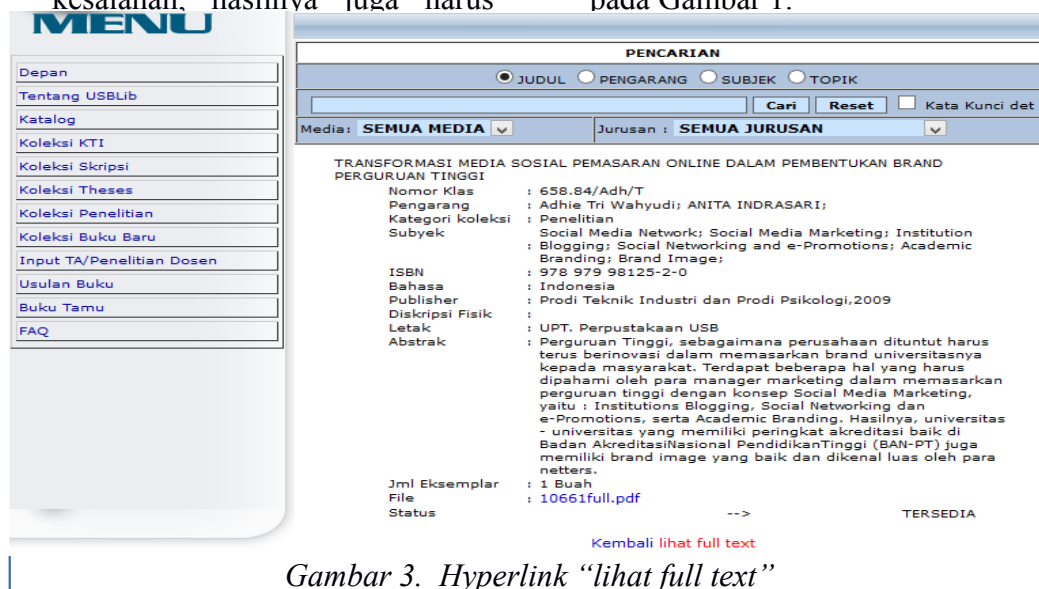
kesalahan, hasilnya juga harus pada Gambar 1.

MENU

Depan
Tentang USBLib
Katalog
Koleksi KTI
Koleksi Skripsi
Koleksi Theses
Koleksi Penelitian
Koleksi Buku Baru
Input TA/Penelitian Dosen
Usulan Buku
Buku Tamu
FAQ

PENCARIAN

JUDUL PENGARANG SUBJEK TOPIK

Cari Reset Kata Kunci det

Media: SEMUA MEDIA Jurusan : SEMUA JURUSAN

TRANSFORMASI MEDIA SOSIAL PEMASARAN ONLINE DALAM PEMBENTUKAN BRAND PERGURUAN TINGGI

| | |
|---|---|
| Nomor Klas | : 658.84/Adh/T |
| Pengarang | : Adhie Tri Wahyudi; ANITA INDRASARI; |
| Kategori koleksi | : Penelitian |
| Subyek | : Social Media Network; Social Media Marketing; Institution Blogging; Social Networking and e-Promotions; Academic Branding; Brand Image; |
| ISBN | : 978 979 98125-2-0 |
| Bahasa | : Indonesia |
| Publisher | : Prodi Teknik Industri dan Prodi Psikologi,2009 |
| Diskripsi Fisik | : |
| Letak | : UPT. Perpustakaan USB |
| Abstrak | : Perguruan Tinggi, sebagaimana perusahaan dituntut harus terus berinovasi dalam memasarkan brand universitasnya kepada masyarakat. Terdapat beberapa hal yang harus dipahami oleh para manager marketing dalam memasarkan perguruan tinggi dengan konsep Social Media Marketing, yaitu : Institutions Blogging, Social Networking dan e-Promotions, serta Academic Branding. Hasilnya, universitas - universitas yang memiliki peringkat akreditasi baik di Badan AkreditasiNasional PendidikanTinggi (BAN-PT) juga memiliki brand image yang baik dan dikenal luas oleh para netters. |
| Jml Eksemplar | : 1 Buah |
| File | : 10661full.pdf |
| Status | --> TERSEDIA |

Kembali lihat full text

Gambar 3. Hyperlink “lihat full text”